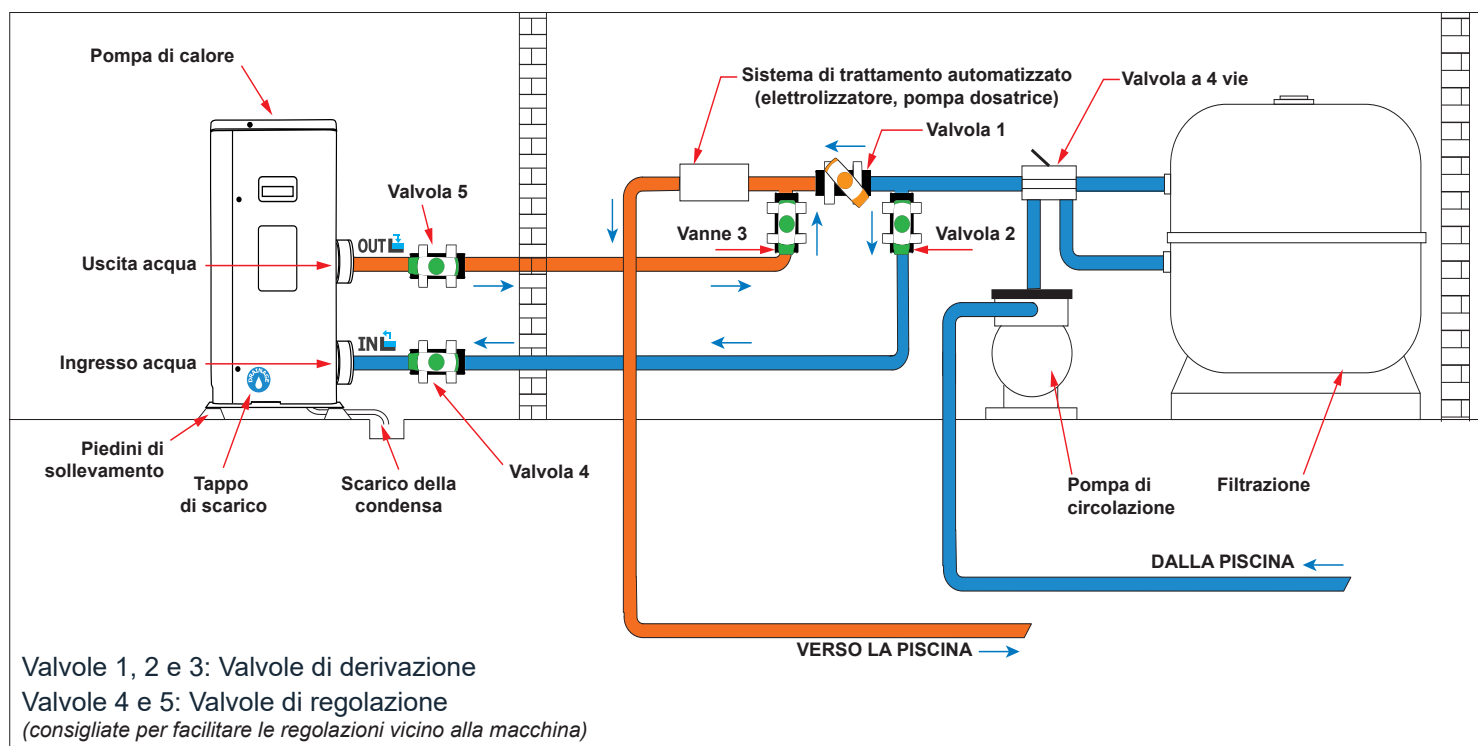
Pompa di calore

Sistema di trattamento automatizzato (elettrolizzatore, pompa dosatrice)

Valvola a 4 vie

Valvola 1

Valvola 5

Vanne 3

Valvola 2

OUT

Uscita acqua

IN

Ingresso acqua

Piedini di sollevamento

Tappo di scarico

Scarico della condensa

Valvola 4

Pompa di circolazione

Filtrazione

DALLA PISCINA

VERSO LA PISCINA

Valvole 1, 2 e 3: Valvole di derivazione
Valvole 4 e 5: Valvole di regolazione
(consigliate per facilitare le regolazioni vicino alla macchina)